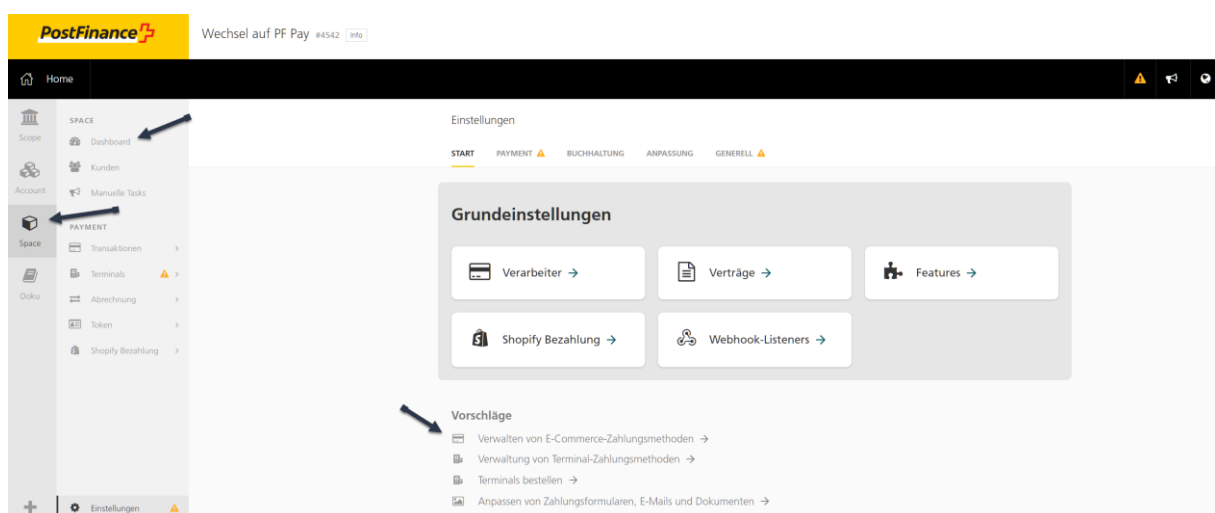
PostFinance

Wechsel auf PF Pay #4542 Info

Home

Scope

Account

Space

Doku

SPACE

Dashboard

Kunden

Manuelle Tasks

PAYMENT

Transaktionen

Terminals

Abrechnung

Token

Shopify Bezahlung

Einstellungen

Einstellungen

START PAYMENT BUCHHALTUNG ANPASSUNG GENERELL

Grundeinstellungen

Verarbeiter →

Verträge →

Features →

Shopify Bezahlung →

Webhook-Listeners →

Vorschläge

Verwalten von E-Commerce-Zahlungsmethoden →

Verwaltung von Terminal-Zahlungsmethoden →

Terminals bestellen →

Anpassen von Zahlungsformularen, E-Mails und Dokumenten →